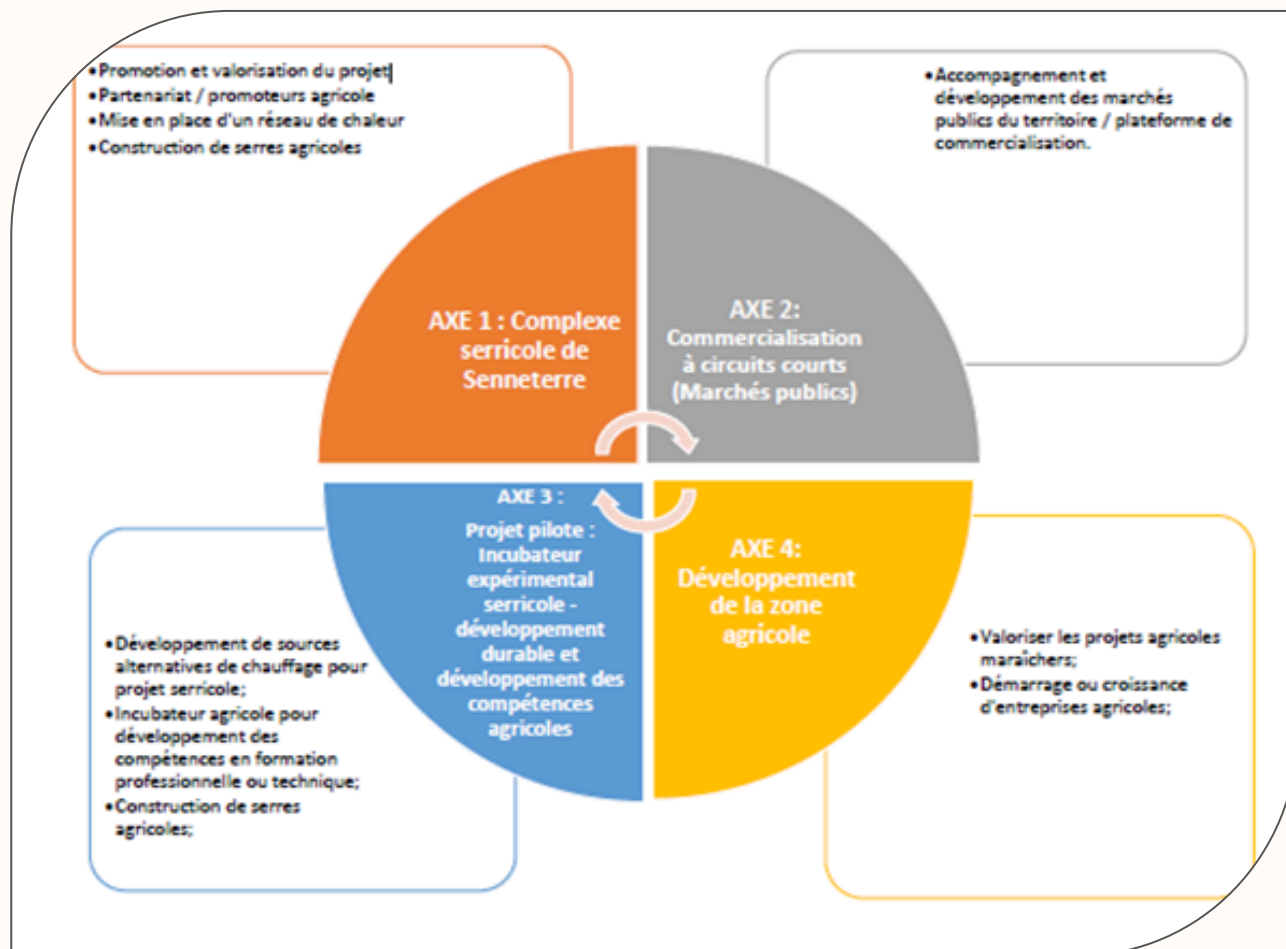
• Promotion et valorisation du projet
• Partenariat / promoteurs agricole
• Mise en place d'un réseau de chaleur
• Construction de serres agricoles

• Accompagnement et développement des marchés publics du territoire / plateforme de commercialisation.

AXE 1 : Complexe serricole de Senneterre

AXE 2: Commercialisation à circuits courts (Marchés publics)

AXE 3 : Projet pilote : Incubateur expérimental serricole - développement durable et développement des compétences agricoles

AXE 4: Développement de la zone agricole

• Développement de sources alternatives de chauffage pour projet serricole;
• Incubateur agricole pour développement des compétences en formation professionnelle ou technique;
• Construction de serres agricoles;

• Valoriser les projets agricoles maraîchers;
• Démarrage ou croissance d'entreprises agricoles;